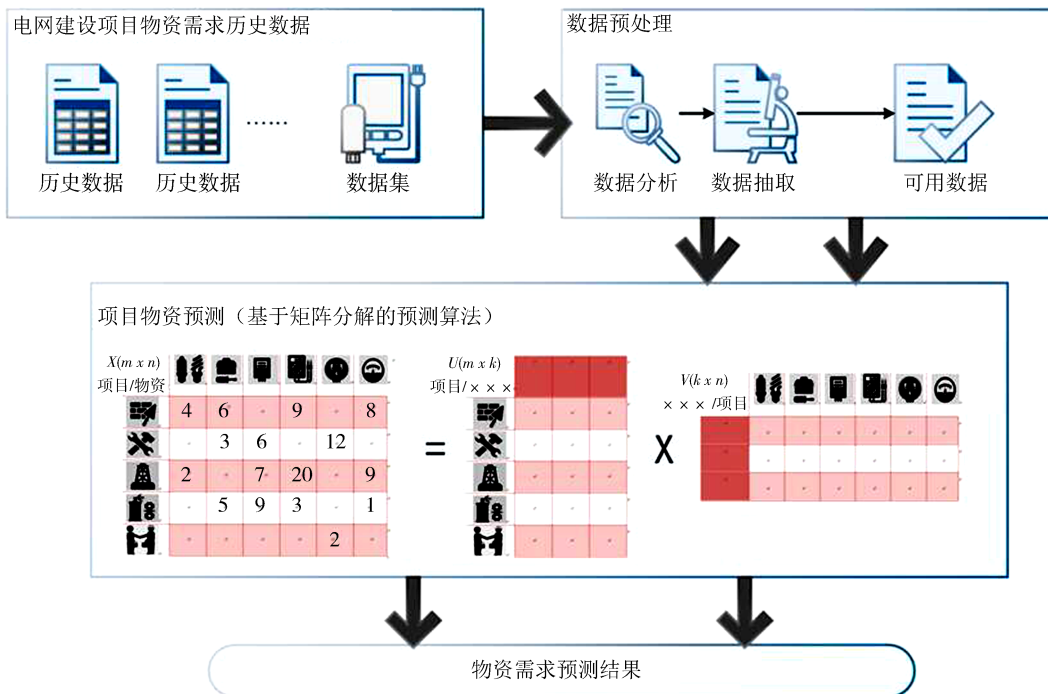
电网建设项目物资需求历史数据

历史数据　历史数据　……　数据集

数据预处理

数据分析　数据抽取　可用数据

项目物资预测（基于矩阵分解的预测算法）

$X(m \times n)$
项目/物资

| | | | | | |
|---|---|---|---|---|---|
| 4 | 6 | · | 9 | · | 8 |
| · | 3 | 6 | · | 12 | · |
| 2 | · | 7 | 20 | · | 9 |
| · | 5 | 9 | 3 | · | 1 |
| · | · | · | · | 2 | · |

=

$U(m \times k)$
项目/×××

X

$V(k \times n)$
×××/项目

物资需求预测结果